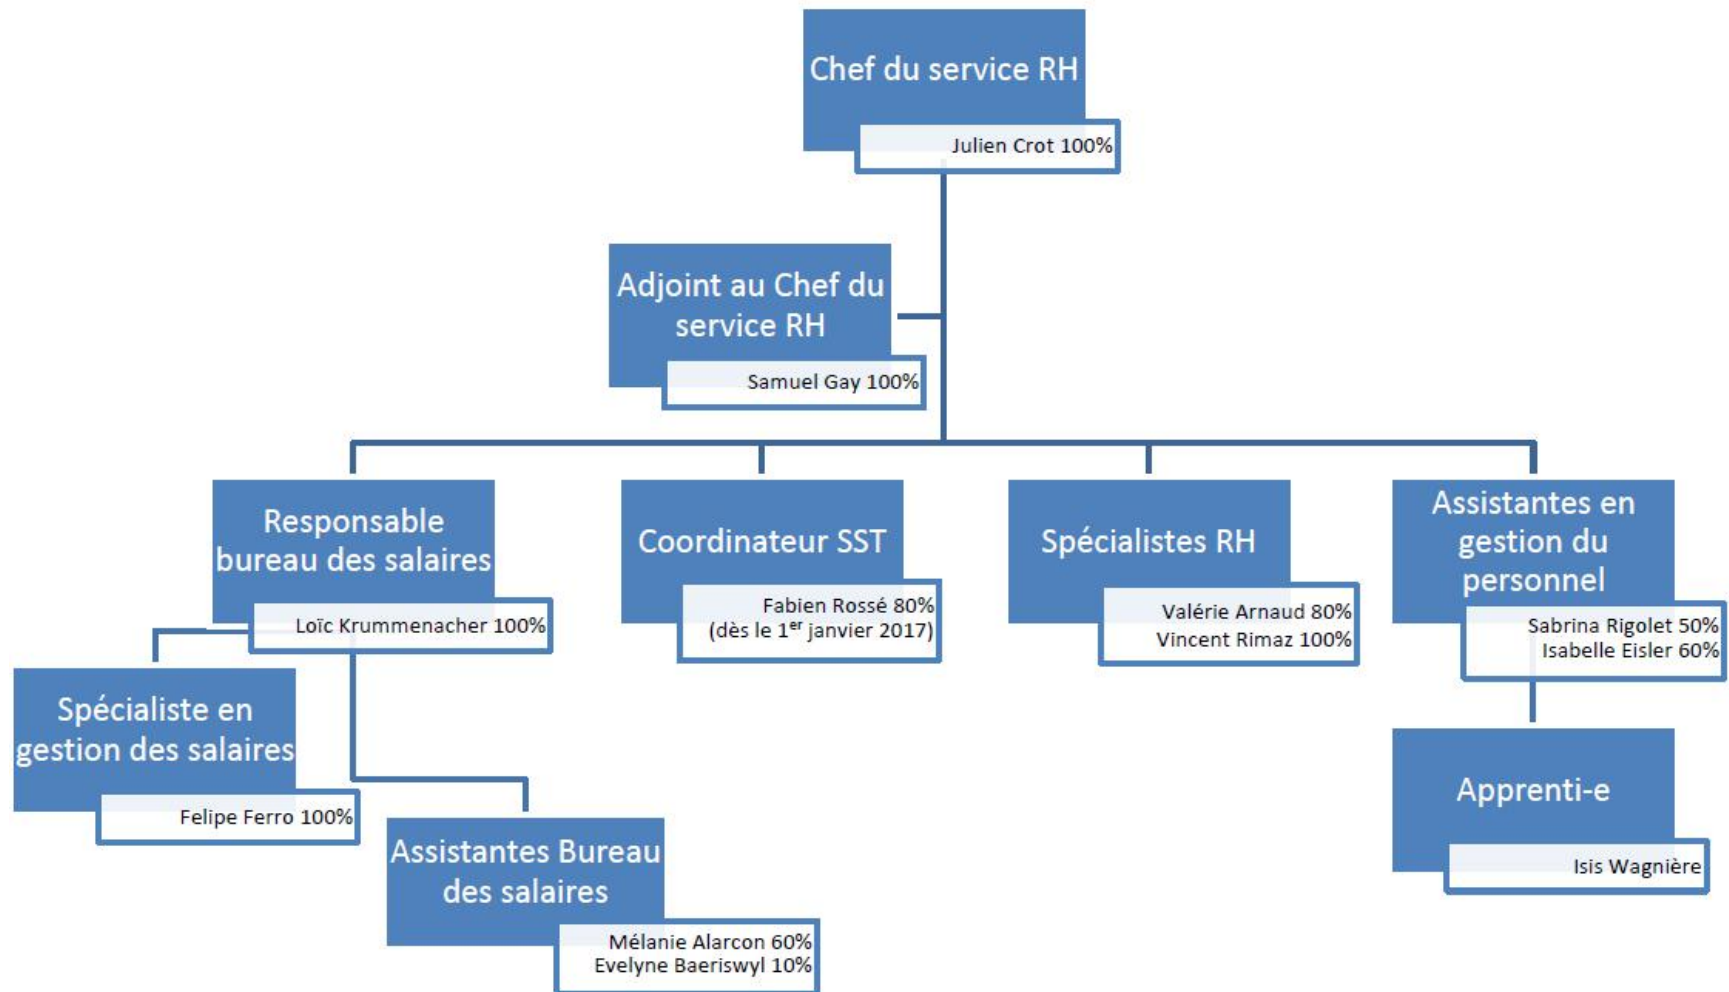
Chef du service RH
Julien Crot 100%

Adjoint au Chef du service RH
Samuel Gay 100%

Responsable bureau des salaires
Loïc Krummenacher 100%

Coordinateur SST
Fabien Rossé 80%
(dès le 1$^{er}$ janvier 2017)

Spécialistes RH
Valérie Arnaud 80%
Vincent Rimaz 100%

Assistantes en gestion du personnel
Sabrina Rigolet 50%
Isabelle Eisler 60%

Spécialiste en gestion des salaires
Felipe Ferro 100%

Assistantes Bureau des salaires
Mélanie Alarcon 60%
Evelyne Baeriswyl 10%

Apprenti-e
Isis Wagnière